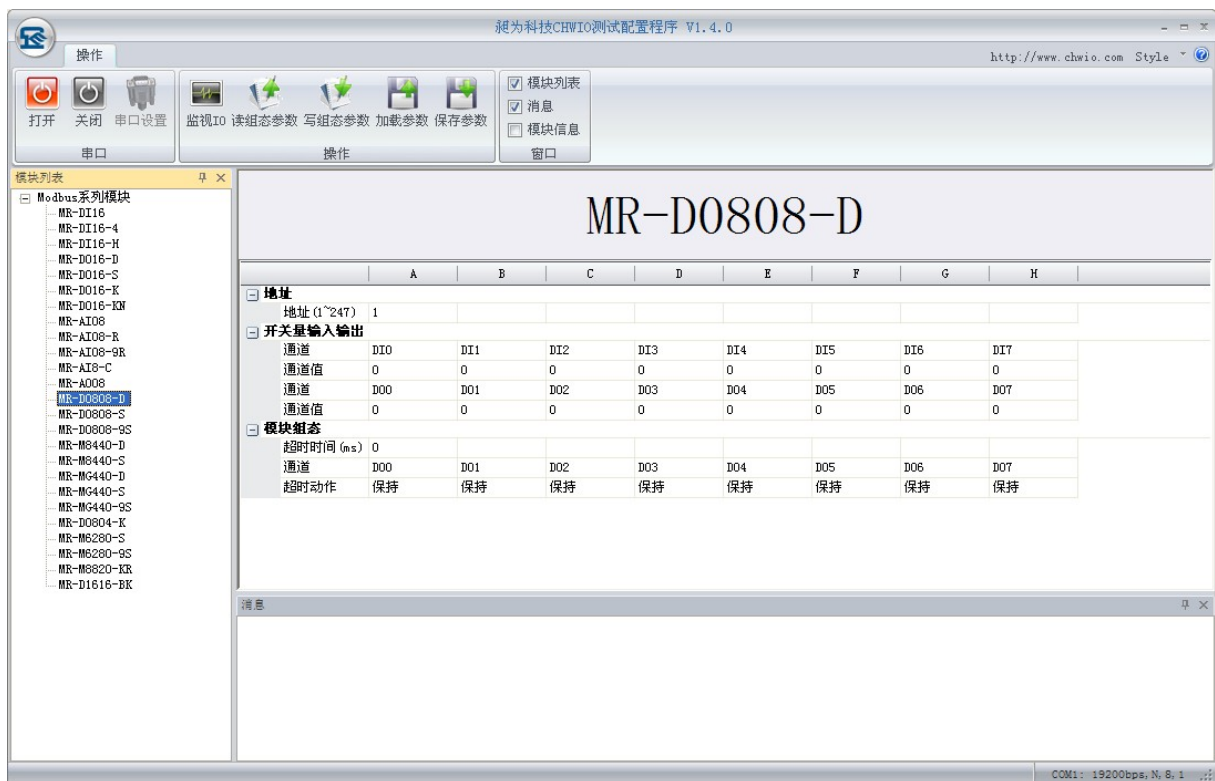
昶为科技CHWIO测试配置程序 V1.4.0

操作

http://www.chwio.com Style

打开 关闭 串口设置
串口

监视IO 读组态参数 写组态参数 加载参数 保存参数
操作

☑ 模块列表
☑ 消息
☐ 模块信息
窗口

模块列表

Modbus系列模块
MR-DI16
MR-DI16-4
MR-DI16-H
MR-DO16-D
MR-DO16-S
MR-DO16-K
MR-DO16-KN
MR-AI08
MR-AI08-R
MR-AI08-9R
MR-AI8-C
MR-AO08
MR-DO808-D
MR-DO808-S
MR-DO808-9S
MR-M8440-D
MR-M8440-S
MR-MG440-D
MR-MG440-S
MR-MG440-9S
MR-DO804-K
MR-M6280-S
MR-M6280-9S
MR-M8820-KR
MR-D1616-BK

MR-DO808-D

| | A | B | C | D | E | F | G | H |
|---|---|---|---|---|---|---|---|---|
| 地址 | | | | | | | | |
| 地址(1~247) | 1 | | | | | | | |
| 开关量输入输出 | | | | | | | | |
| 通道 | DI0 | DI1 | DI2 | DI3 | DI4 | DI5 | DI6 | DI7 |
| 通道值 | 0 | 0 | 0 | 0 | 0 | 0 | 0 | 0 |
| 通道 | DO0 | DO1 | DO2 | DO3 | DO4 | DO5 | DO6 | DO7 |
| 通道值 | 0 | 0 | 0 | 0 | 0 | 0 | 0 | 0 |
| 模块组态 | | | | | | | | |
| 超时时间(ms) | 0 | | | | | | | |
| 通道 | DO0 | DO1 | DO2 | DO3 | DO4 | DO5 | DO6 | DO7 |
| 超时动作 | 保持 | 保持 | 保持 | 保持 | 保持 | 保持 | 保持 | 保持 |

消息

COM1: 19200bps, N, 8, 1